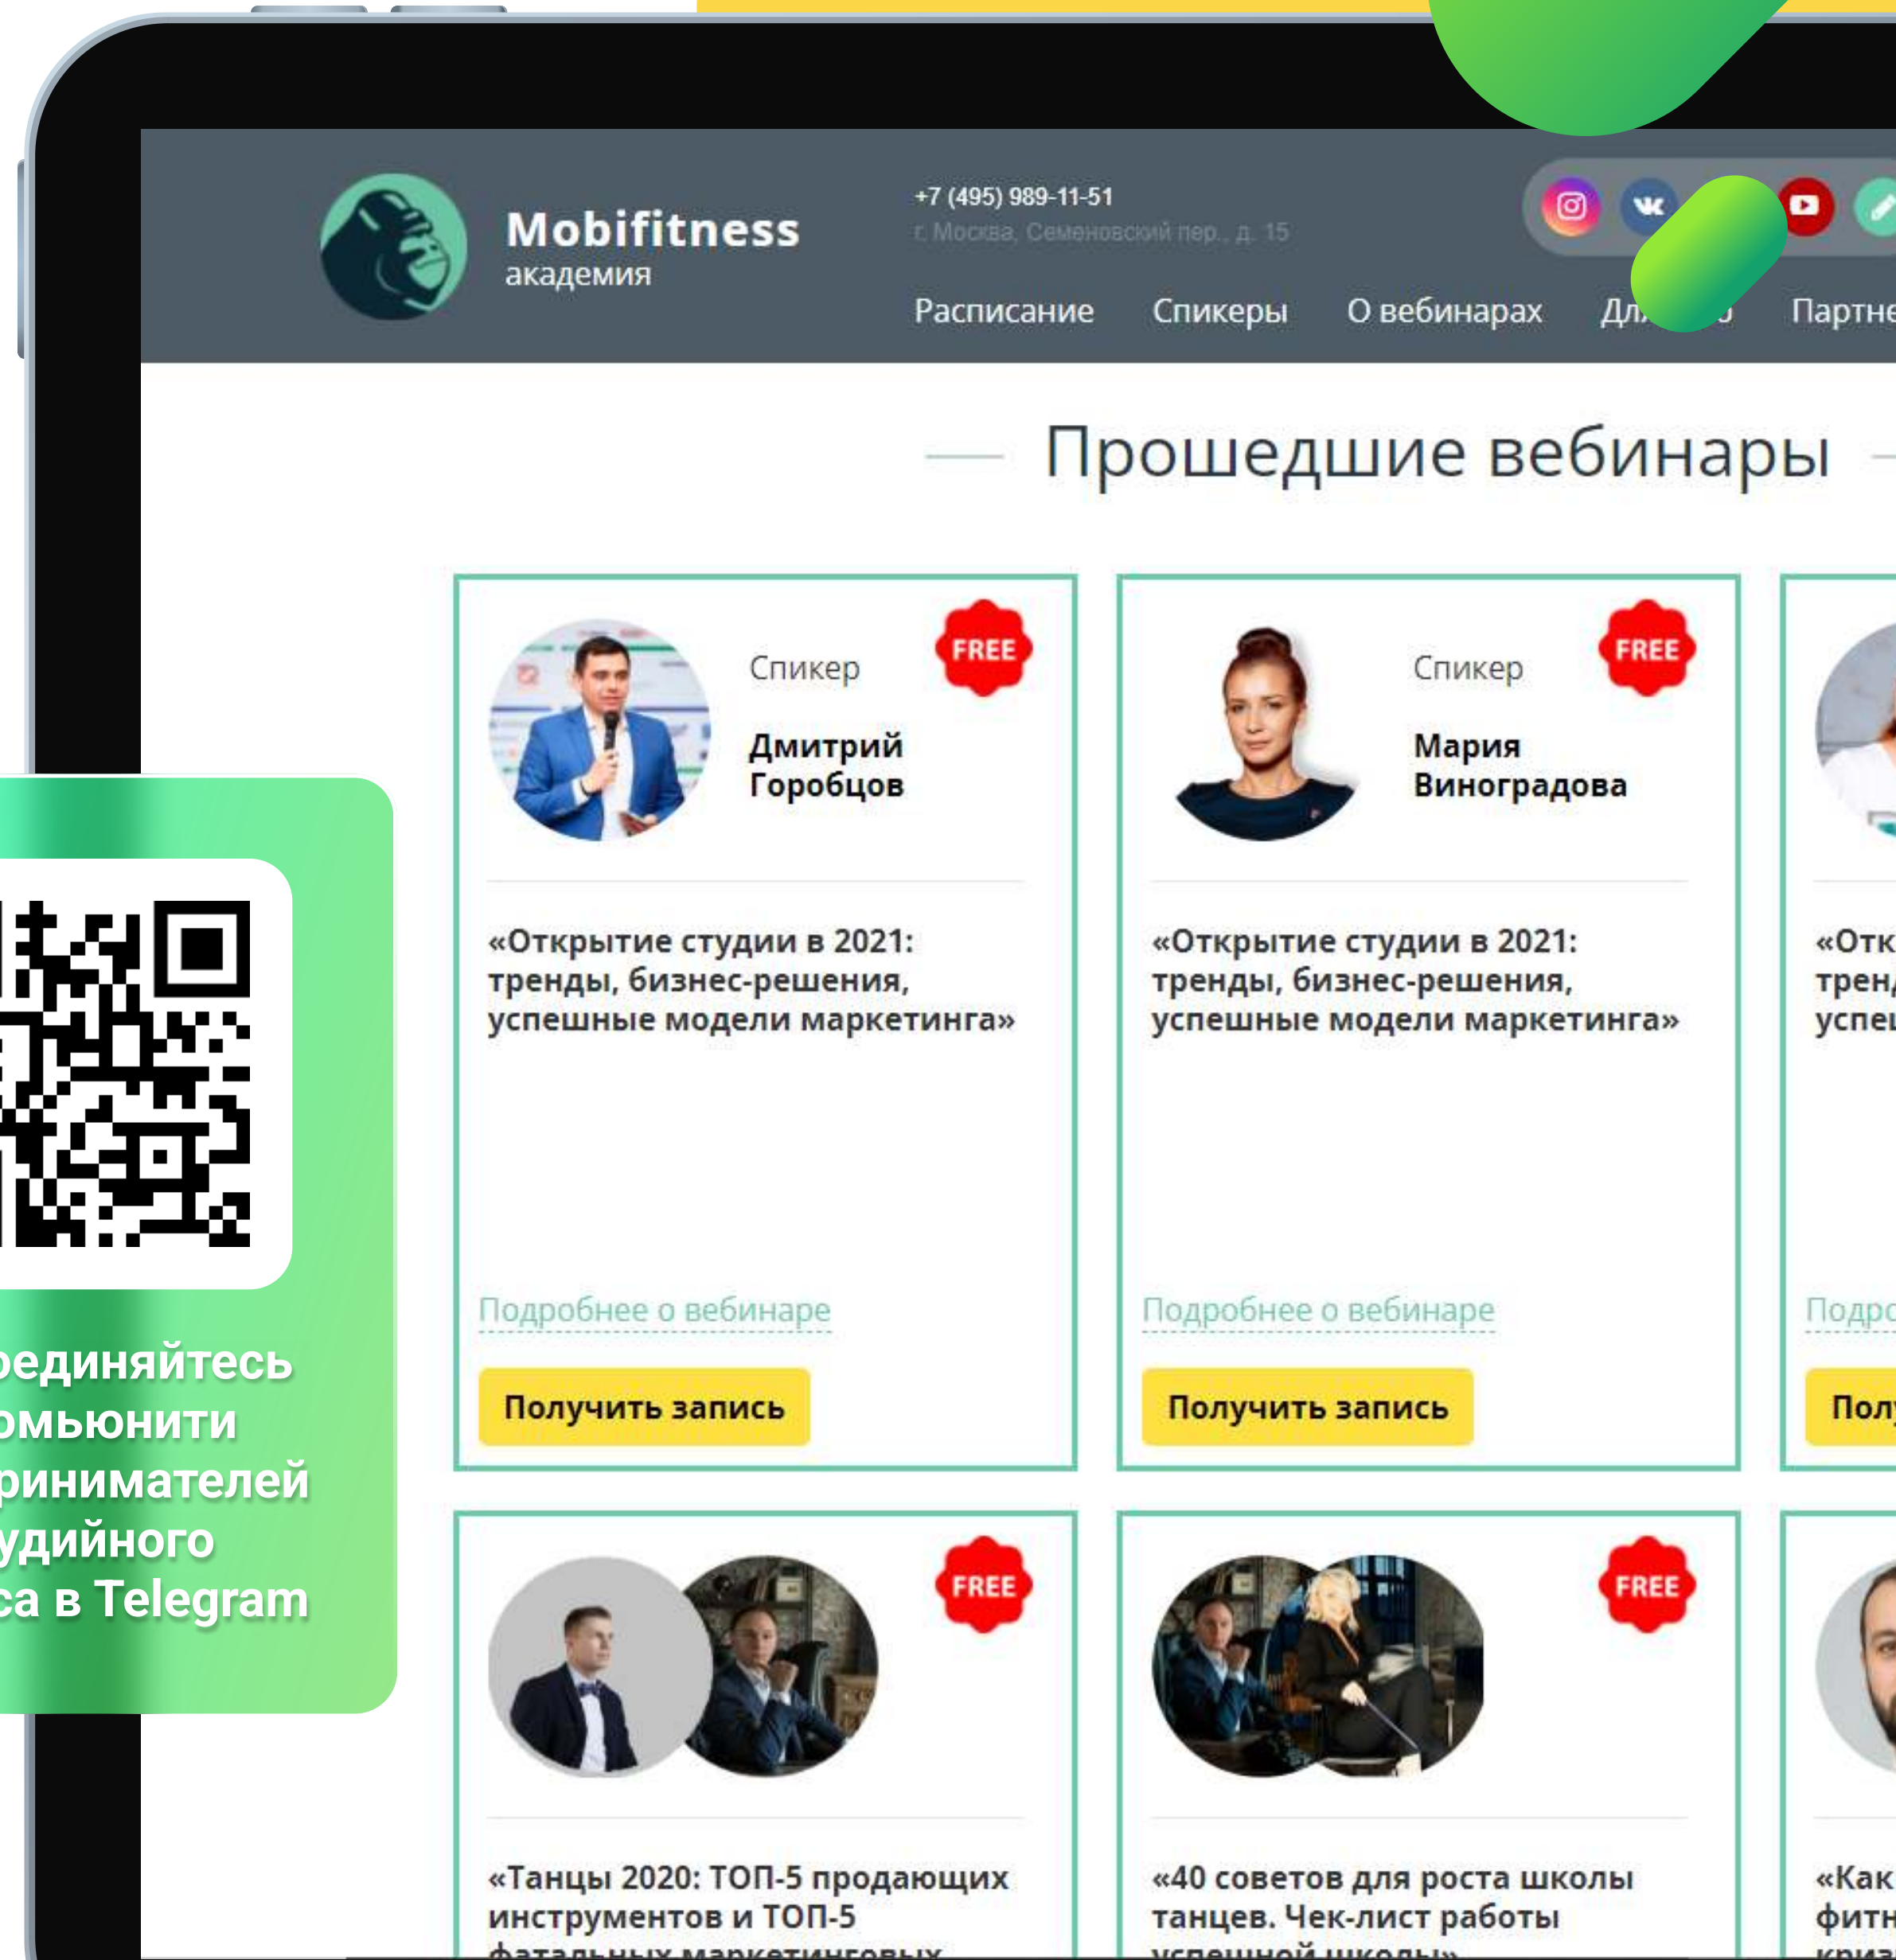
Mobifitness
академия

+7 (495) 989-11-51
г. Москва, Семеновский пер., д. 15

Расписание Спикеры О вебинарах Дл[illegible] Партне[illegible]

Прошедшие вебинары

Спикер
FREE
Дмитрий Горобцов

«Открытие студии в 2021: тренды, бизнес-решения, успешные модели маркетинга»

Подробнее о вебинаре

Получить запись

Спикер
FREE
Мария Виноградова

«Открытие студии в 2021: тренды, бизнес-решения, успешные модели маркетинга»

Подробнее о вебинаре

Получить запись

«Отк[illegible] трен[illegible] успе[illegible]

Подро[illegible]

Полу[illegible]

FREE

«Танцы 2020: ТОП-5 продающих инструментов и ТОП-5 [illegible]

FREE

«40 советов для роста школы танцев. Чек-лист работы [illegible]

«Как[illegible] фитн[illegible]

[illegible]ъединяйтесь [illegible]омьюнити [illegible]принимателей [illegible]удийного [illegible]са в Telegram